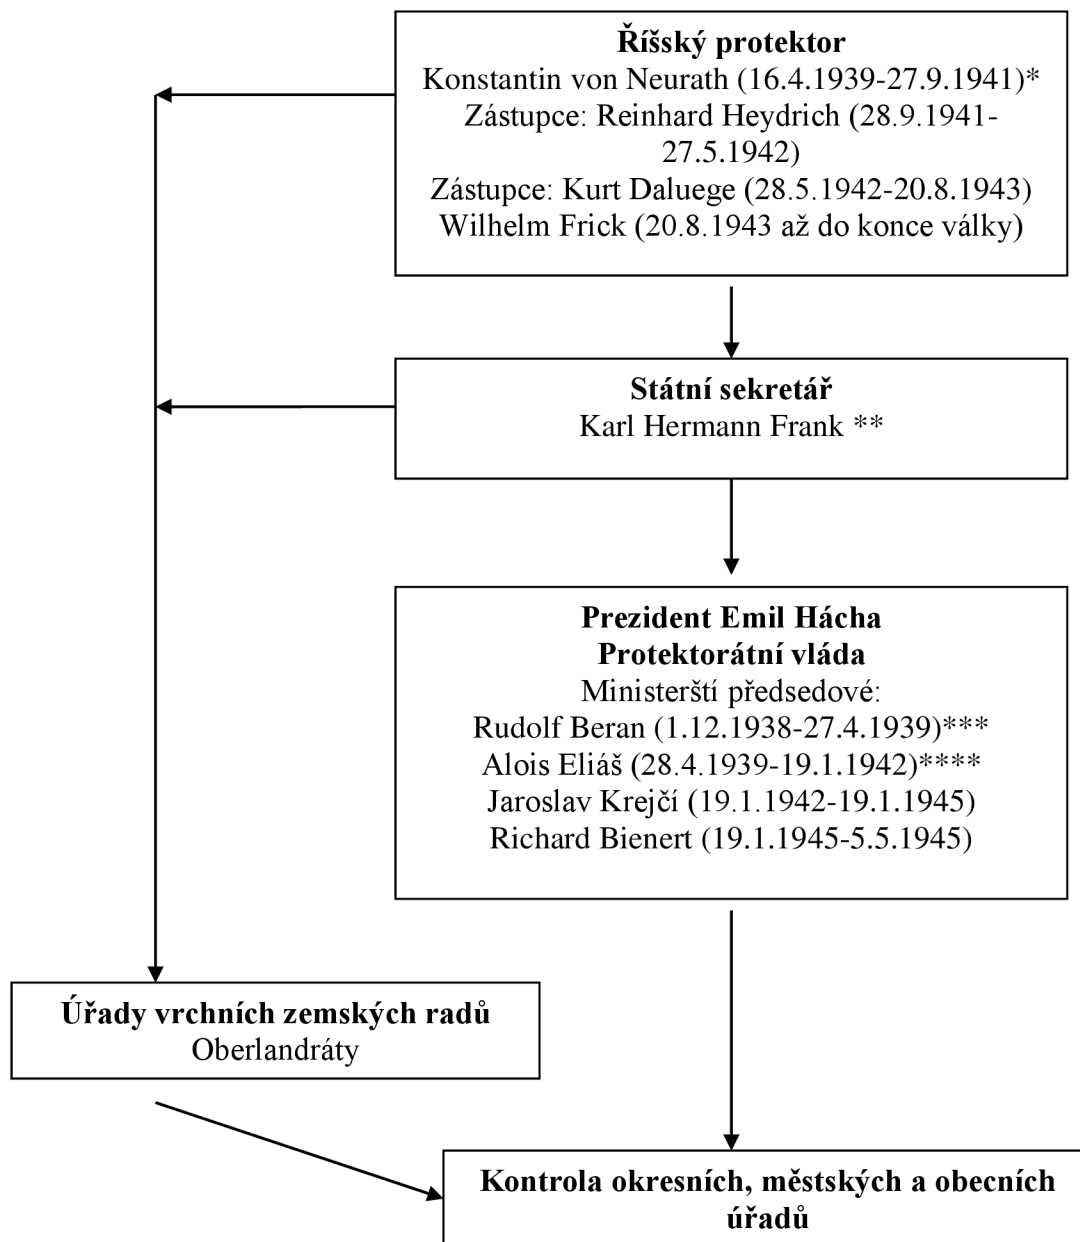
**Říšský protektor**
Konstantin von Neurath (16.4.1939-27.9.1941)*
Zástupce: Reinhard Heydrich (28.9.1941-27.5.1942)
Zástupce: Kurt Daluege (28.5.1942-20.8.1943)
Wilhelm Frick (20.8.1943 až do konce války)

**Státní sekretář**
Karl Hermann Frank **

**Prezident Emil Hácha**
**Protektorátní vláda**
Ministerští předsedové:
Rudolf Beran (1.12.1938-27.4.1939)***
Alois Eliáš (28.4.1939-19.1.1942)****
Jaroslav Krejčí (19.1.1942-19.1.1945)
Richard Bienert (19.1.1945-5.5.1945)

**Úřady vrchních zemských radů**
Oberlandráty

**Kontrola okresních, městských a obecních úřadů**